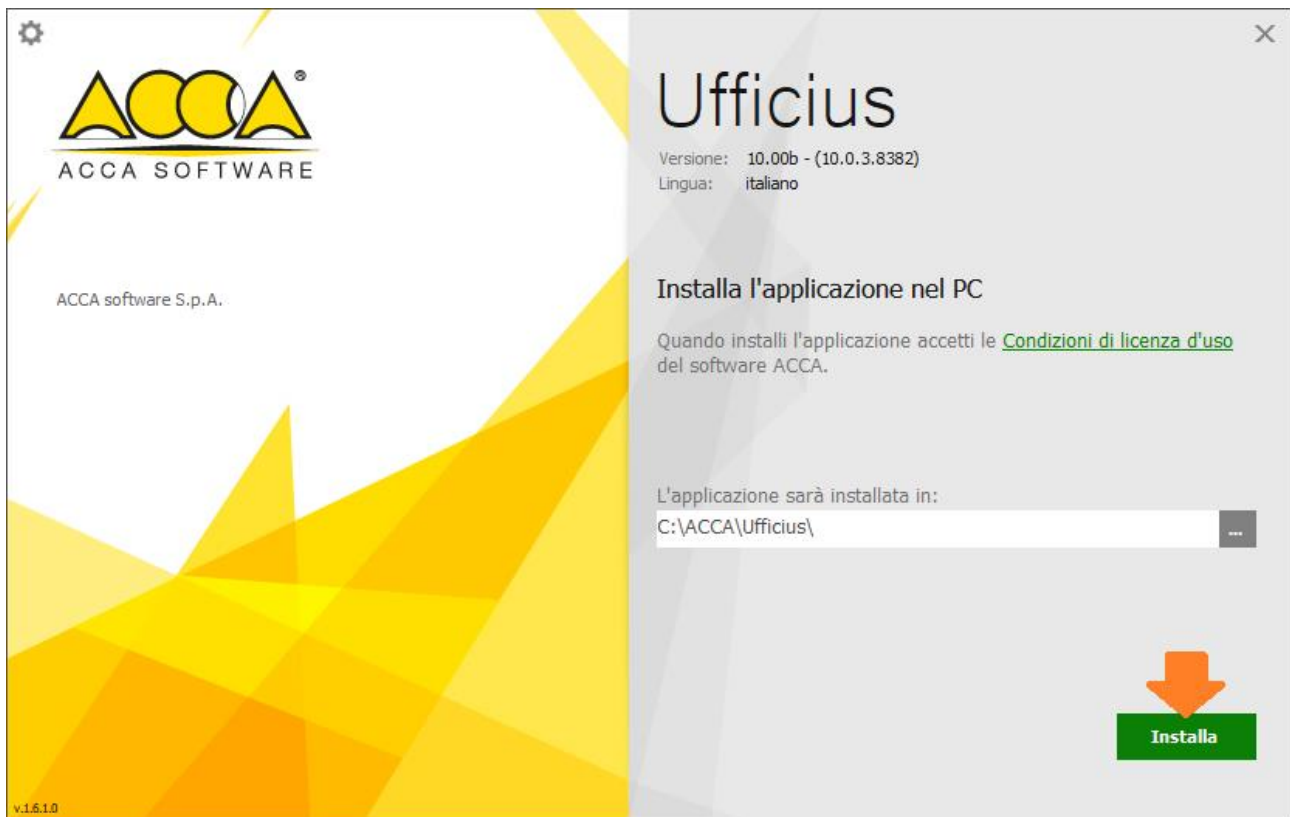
ACCA®
ACCA SOFTWARE

ACCA software S.p.A.

v.1.6.1.0

×

Ufficius

Versione: 10.00b - (10.0.3.8382)
Lingua: italiano

Installa l'applicazione nel PC

Quando installi l'applicazione accetti le Condizioni di licenza d'uso del software ACCA.

L'applicazione sarà installata in:
C:\ACCA\Ufficius\
...

Installa